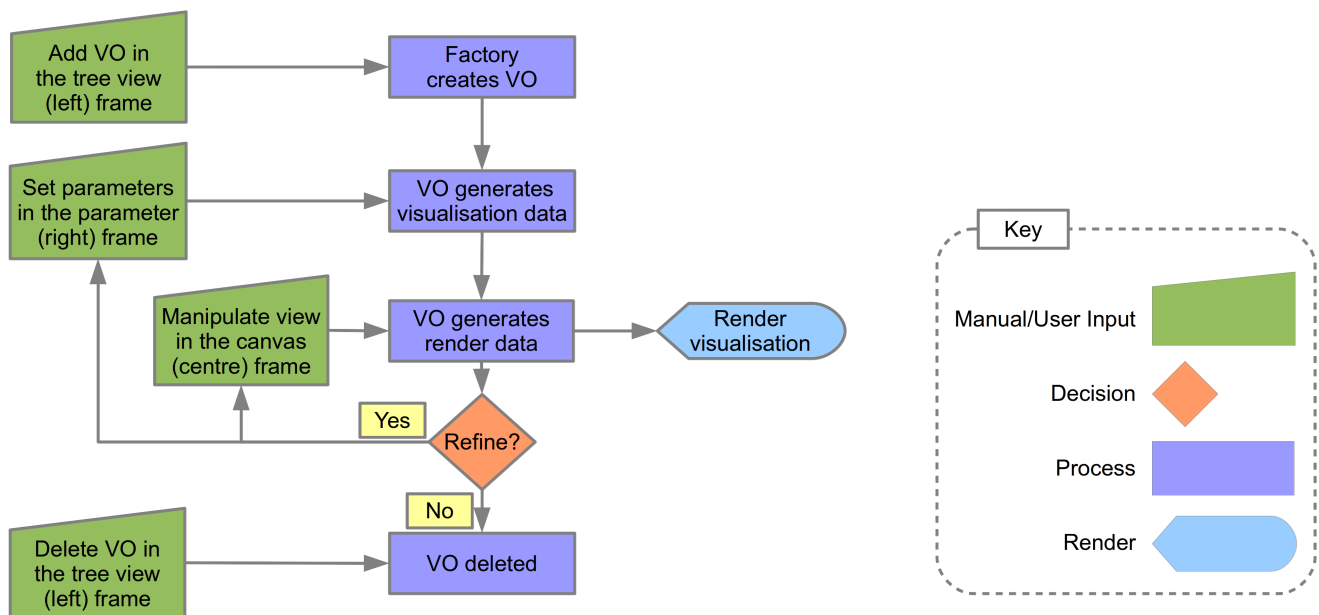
Add VO in the tree view (left) frame

Factory creates VO

Set parameters in the parameter (right) frame

VO generates visualisation data

Manipulate view in the canvas (centre) frame

VO generates render data

Render visualisation

Yes

Refine?

No

Delete VO in the tree view (left) frame

VO deleted

Key

Manual/User Input

Decision

Process

Render